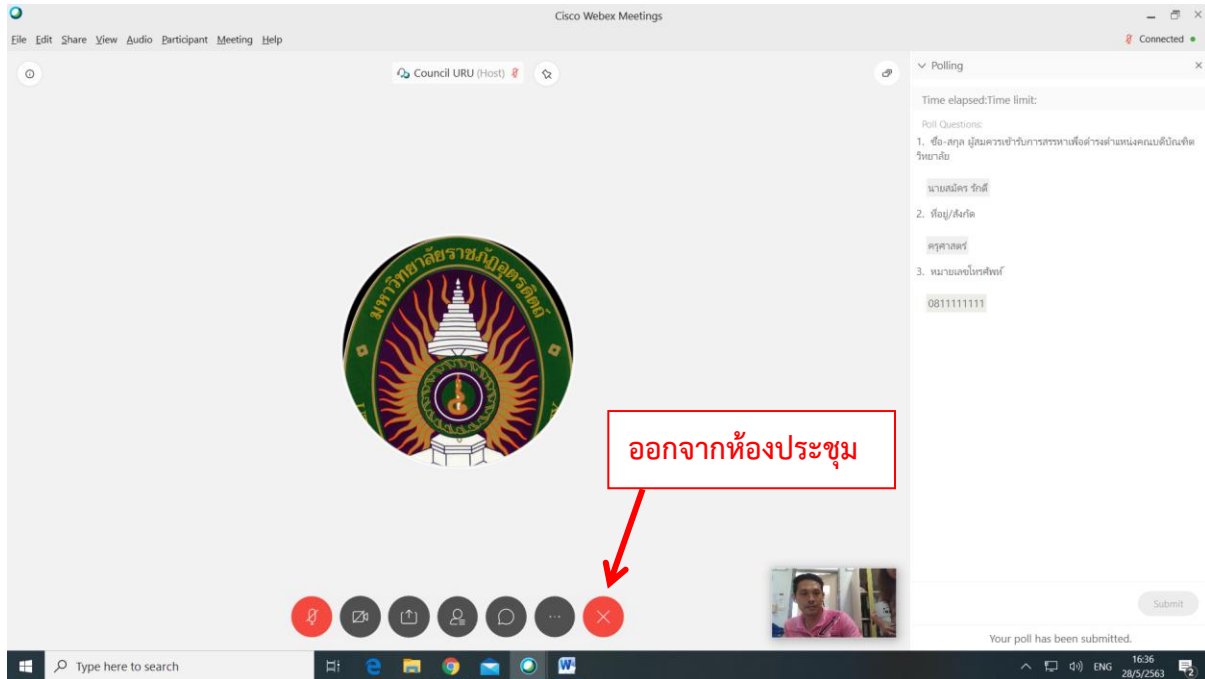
Cisco Webex Meetings

File Edit Share View Audio Participant Meeting Help

Connected

Council URU (Host)

Polling

Time elapsed:Time limit:

Poll Questions:

1. ชื่อ-สกุล ผู้สมควรเข้ารับการสรรหาเพื่อดำรงตำแหน่งคณบดีบัณฑิตวิทยาลัย

นายสมัคร รักดี

2. ที่อยู่/สังกัด

ครุศาสตร์

3. หมายเลขโทรศัพท์

0811111111

มหาวิทยาลัยราชภัฏอุตรดิตถ์

ออกจากห้องประชุม

Submit

Your poll has been submitted.

Type here to search

ENG 16:36 28/5/2563